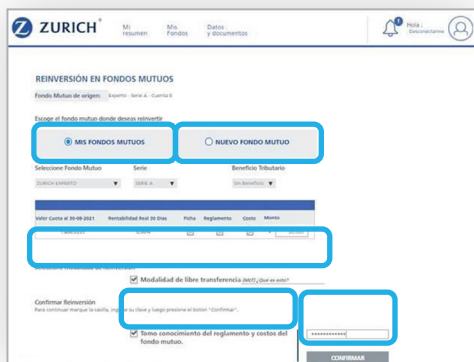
ZURICH

Mi resumen

Mis Fondos

Datos y documentos

1

Hola:
Desconectarme

REINVERSIÓN EN FONDOS MUTUOS

Fondo Mutuo de origen: Experto - Serie A - Cuenta 6

Escoge el fondo mutuo donde deseas reinvertir

MIS FONDOS MUTUOS

NUEVO FONDO MUTUO

Seleccione Fondo Mutuo

Serie

Beneficio Tributario

ZURICH EXPERTO

SERIE A

Sin Beneficio

Valor Cuota al 30-08-2021

Rentabilidad Real 30 Días

Ficha

Reglamento

Costo

Monto

Modalidad de libre transferencia (MLT) ¿Qué es esto?

Confirmar Reinversión

Para continuar marque la casilla, ingrese su clave y luego presione el botón "Confirmar".

Tomo conocimiento del reglamento y costos del fondo mutuo.

CONFIRMAR